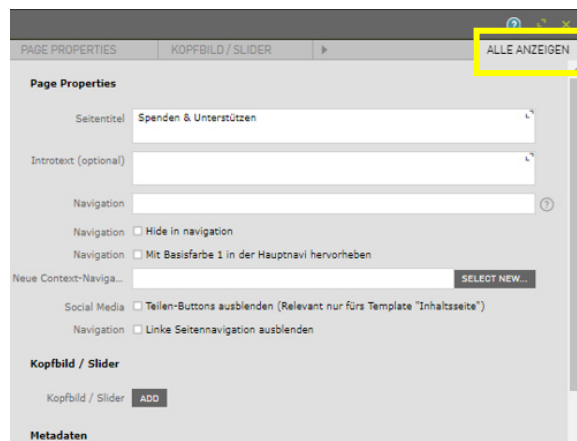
PAGE PROPERTIES | KOPFBILD / SLIDER | ALLE ANZEIGEN

Page Properties

Seitentitel Spenden & Unterstützen

Introtext (optional)

Navigation

Navigation Hide in navigation

Navigation Mit Basisfarbe 1 in der Hauptnavi hervorheben

Neue Context-Naviga... SELECT NEW...

Social Media Teilen-Buttons ausblenden (Relevant nur fürs Template "Inhaltsseite")

Navigation Linke Seitennavigation ausblenden

Kopfbild / Slider

Kopfbild / Slider ADD

Metadaten